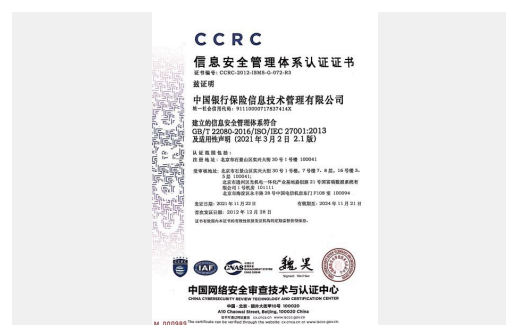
CCRC

信息安全管理体系认证证书

证书编号：CCRC-2012-ISMS-0-072-R3

兹证明

中国银行保险信息技术管理有限公司

统一社会信用代码：91110000717637414X

建立的信息安全管理体系符合

GB/T 22080-2016/ISO/IEC 27001:2013

及适用性声明（2021 年 3 月 2 日 2.1 版）

认证范围包括：

注册地址：北京市西城区金融大街 30 号 1 号楼 100041

受审核地址：北京市石景山区实兴大街 30 号 1 号楼、7 号楼、7 B、16 号楼 2、3 层 100041；北京市经济技术开发区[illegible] 101111；北京市海淀区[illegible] 100094

发证日期：2021 年 11 月 22 日　　有效期至：2024 年 11 月 21 日

首次发证日期：2012 年 12 月 28 日

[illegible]

IAF　CNAS

中国网络安全审查技术与认证中心

CHINA CYBERSECURITY REVIEW TECHNOLOGY AND CERTIFICATION CENTER

中国·北京·朝阳大屯路甲10号 100020

A10 Chaoyang Street, Beijing, 100020 China

M 000989 The certificate can be verified through the website: cx.cnca.cn or www.isccc.gov.cn